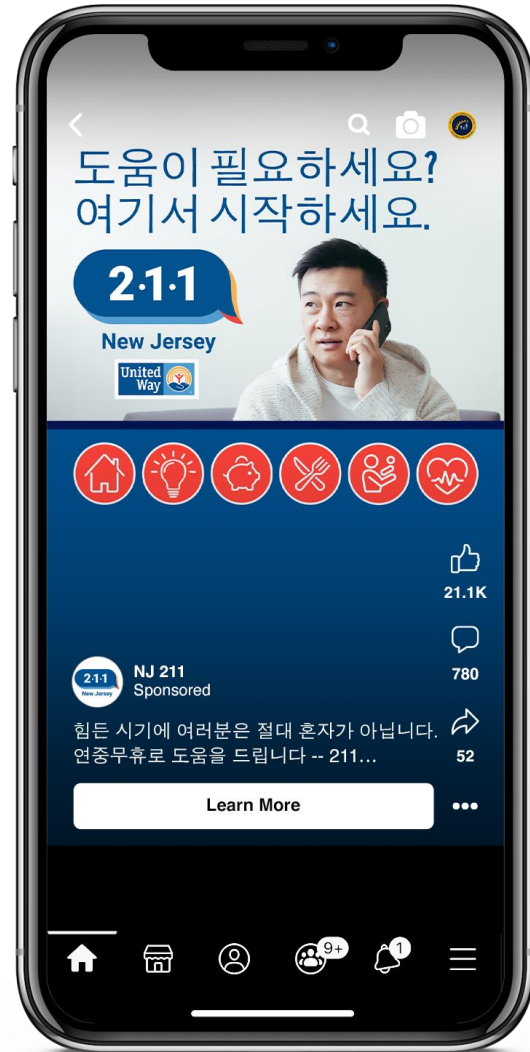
도움이 필요하세요?
여기서 시작하세요.

2·1·1
New Jersey
United Way

21.1K

780

52

2·1·1 New Jersey
NJ 211
Sponsored

힘든 시기에 여러분은 절대 혼자가 아닙니다. 연중무휴로 도움을 드립니다 -- 211...

Learn More

9+

1